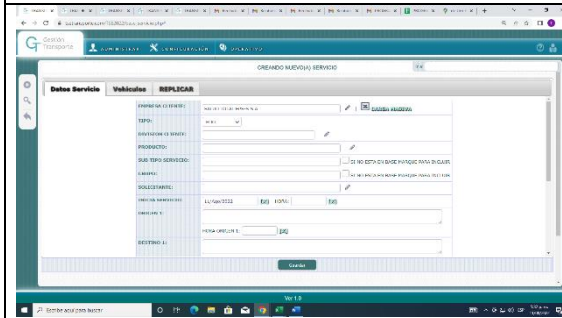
Gestión Transporte

CREANDO NUEVO(A) SERVICIO

Datos Servicio | Vehiculos | REPLICAR

EMPRESA CLIENTE:
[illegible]
CAMBIA RESERVA
TIPO:
DIVISION CLIENTE:
PRODUCTO:
SUB TIPO SERVICIO:
SI NO ESTA EN BASE MARQUE PARA INGRESAR
CARGO:
SOLICITANTE:
FECHA SERVICIO:
HORA:
ORIGEN 1:
HORA ORIGEN 1:
DESTINO 1:

Grabar

Ver 1.0

Escribe aquí para buscar